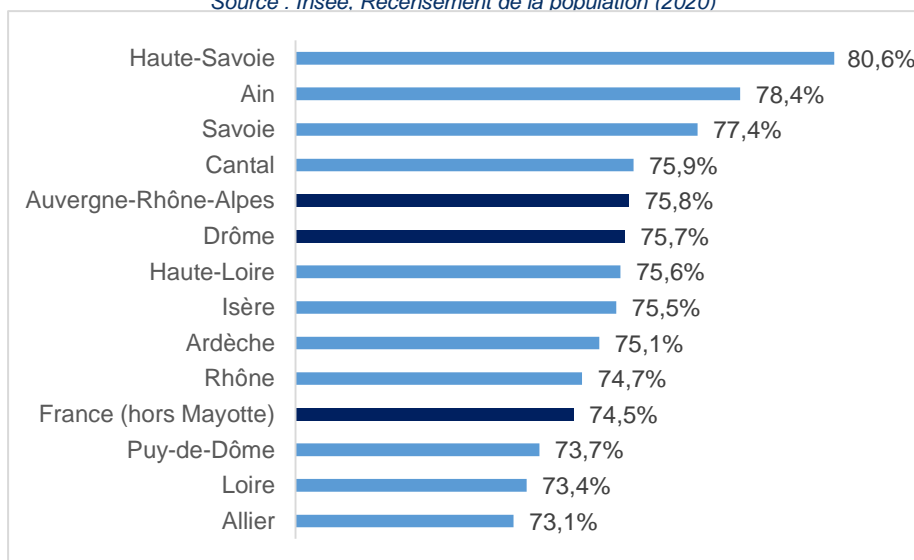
Source : Insee, Recensement de la population (2020)

| | |
|---|---|
| Haute-Savoie | 80,6% |
| Ain | 78,4% |
| Savoie | 77,4% |
| Cantal | 75,9% |
| Auvergne-Rhône-Alpes | 75,8% |
| Drôme | 75,7% |
| Haute-Loire | 75,6% |
| Isère | 75,5% |
| Ardèche | 75,1% |
| Rhône | 74,7% |
| France (hors Mayotte) | 74,5% |
| Puy-de-Dôme | 73,7% |
| Loire | 73,4% |
| Allier | 73,1% |